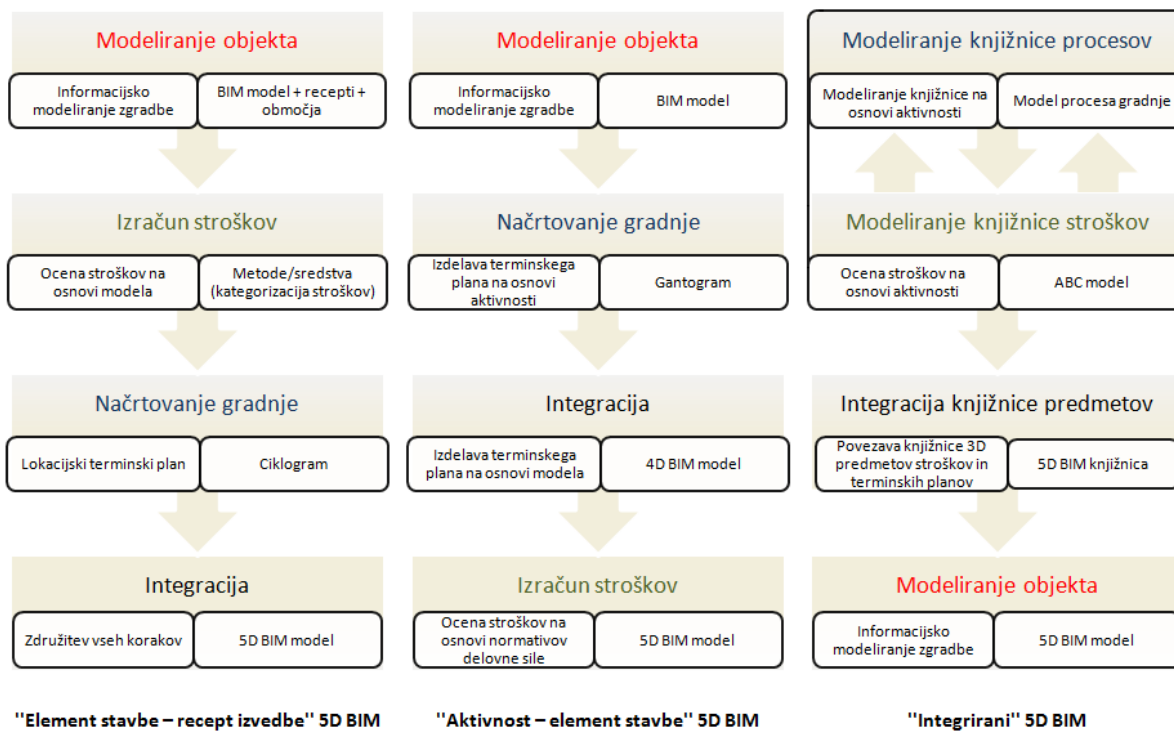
Modeliranje objekta

Informacijsko modeliranje zgradbe

BIM model + recepti + območja

Izračun stroškov

Ocena stroškov na osnovi modela

Metode/sredstva (kategorizacija stroškov)

Načrtovanje gradnje

Lokacijski terminski plan

Ciklogram

Integracija

Združitev vseh korakov

5D BIM model

''Element stavbe – recept izvedbe'' 5D BIM

Modeliranje objekta

Informacijsko modeliranje zgradbe

BIM model

Načrtovanje gradnje

Izdelava terminskega plana na osnovi aktivnosti

Gantogram

Integracija

Izdelava terminskega plana na osnovi modela

4D BIM model

Izračun stroškov

Ocena stroškov na osnovi normativov delovne sile

5D BIM model

''Aktivnost – element stavbe'' 5D BIM

Modeliranje knjižnice procesov

Modeliranje knjižnice na osnovi aktivnosti

Model procesa gradnje

Modeliranje knjižnice stroškov

Ocena stroškov na osnovi aktivnosti

ABC model

Integracija knjižnice predmetov

Povezava knjižnice 3D predmetov stroškov in terminskih planov

5D BIM knjižnica

Modeliranje objekta

Informacijsko modeliranje zgradbe

5D BIM model

''Integrirani'' 5D BIM